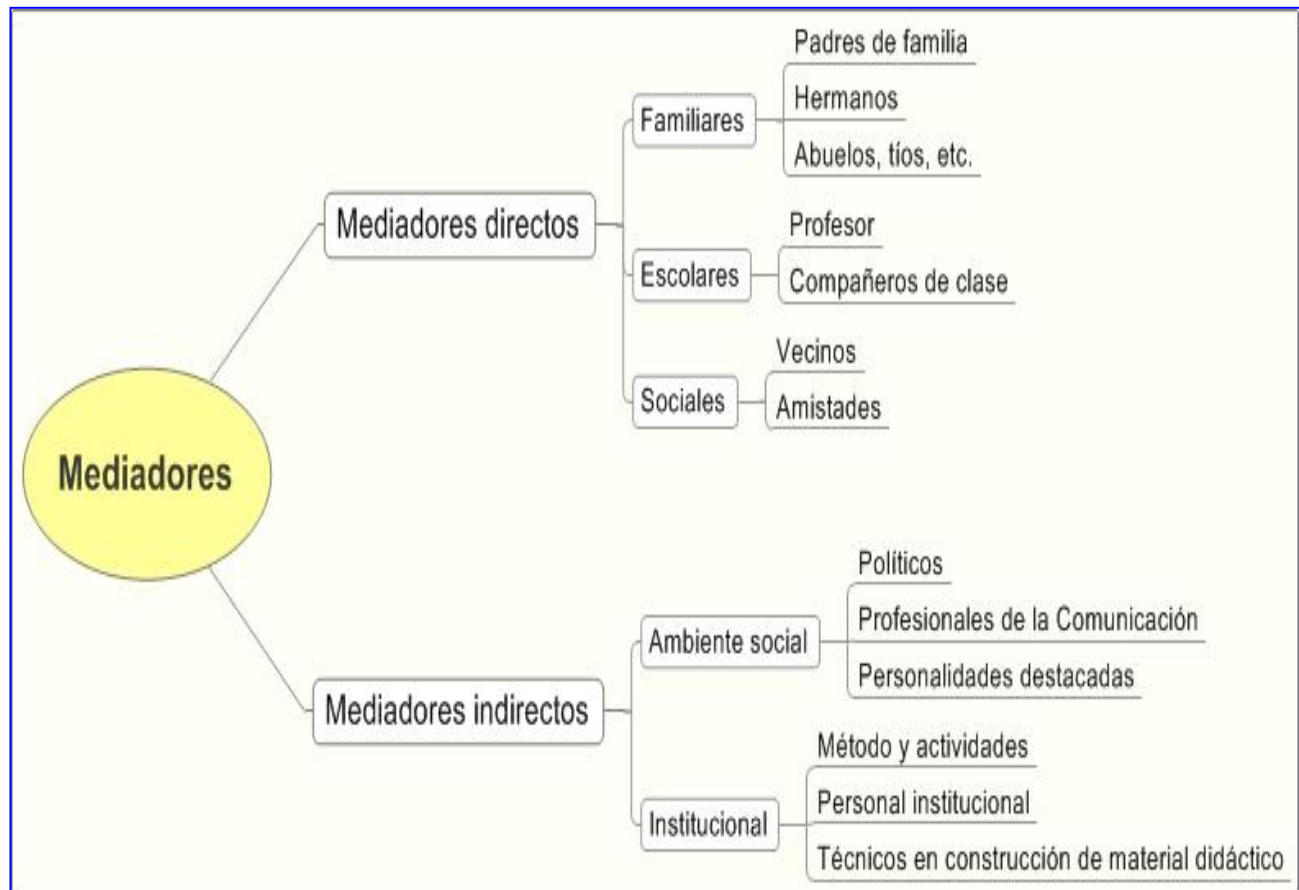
Mediadores

Mediadores directos

Familiares
Padres de familia
Hermanos
Abuelos, tíos, etc.

Escolares
Profesor
Compañeros de clase

Sociales
Vecinos
Amistades

Mediadores indirectos

Ambiente social
Políticos
Profesionales de la Comunicación
Personalidades destacadas

Institucional
Método y actividades
Personal institucional
Técnicos en construcción de material didáctico